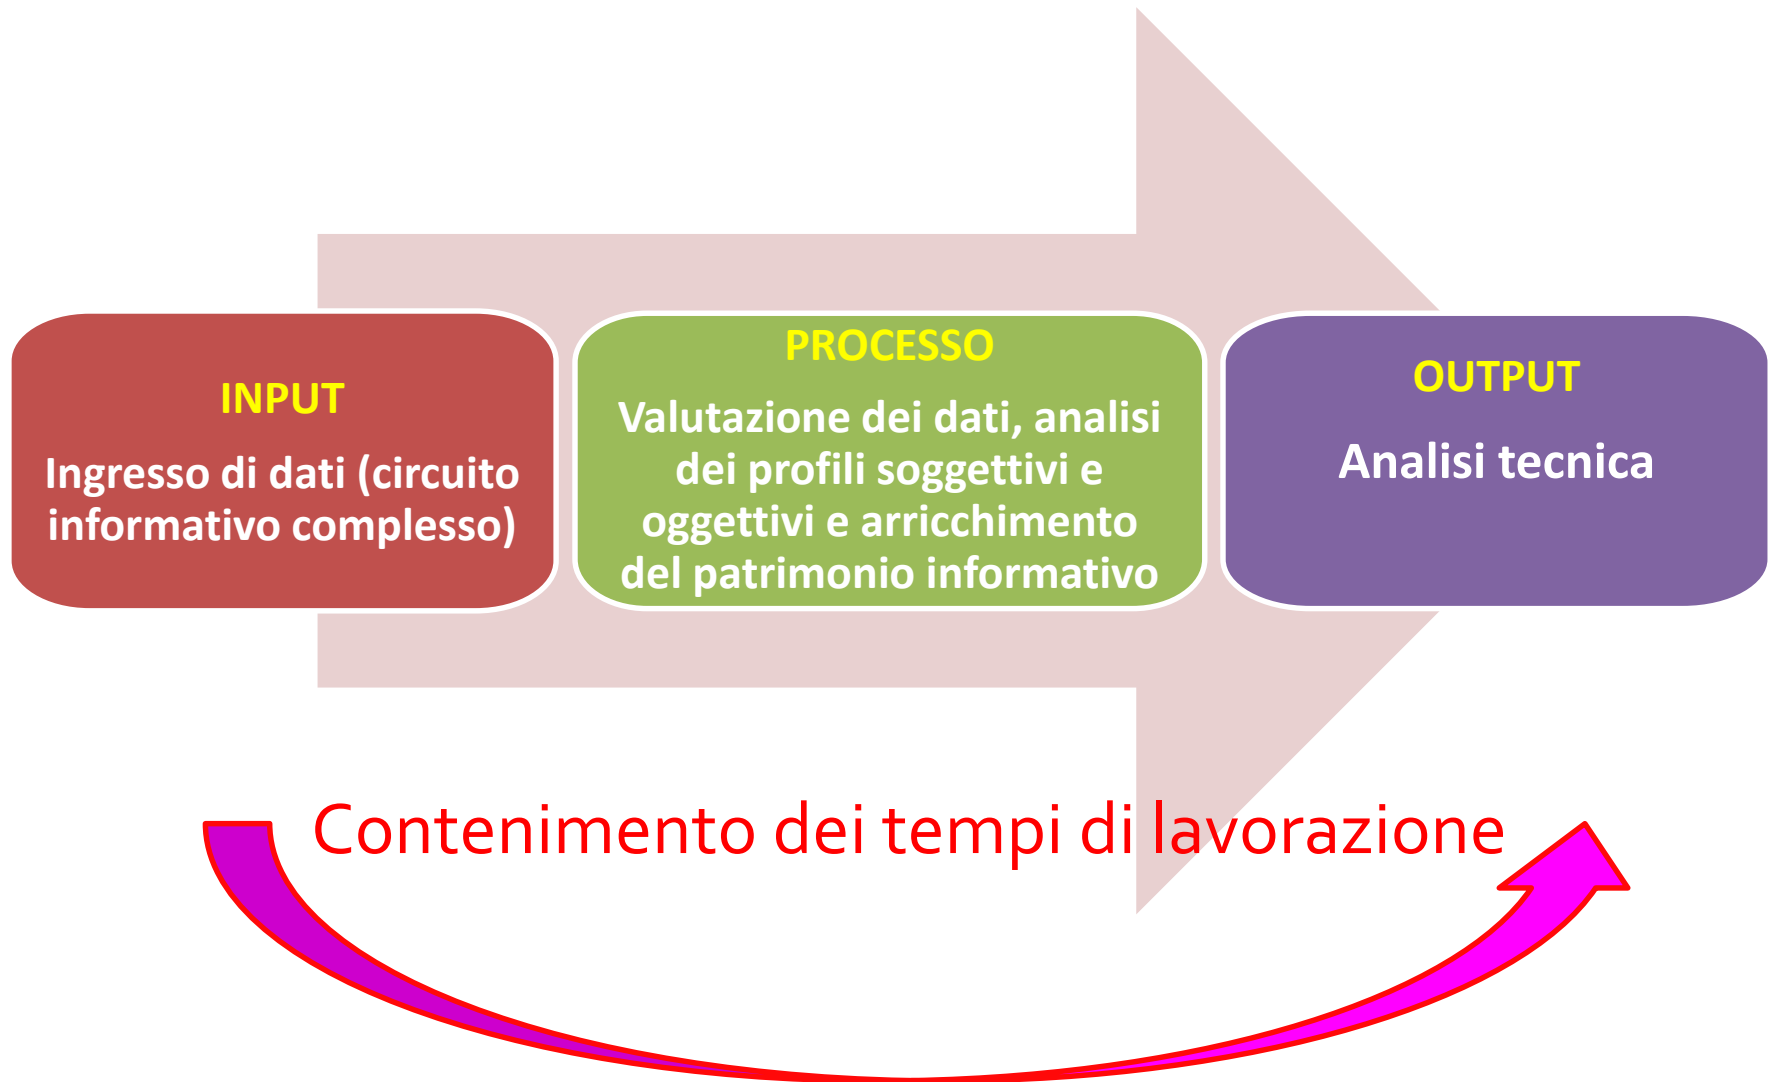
INPUT

Ingresso di dati (circuito informativo complesso)

PROCESSO

Valutazione dei dati, analisi dei profili soggettivi e oggettivi e arricchimento del patrimonio informativo

OUTPUT

Analisi tecnica

Contenimento dei tempi di lavorazione